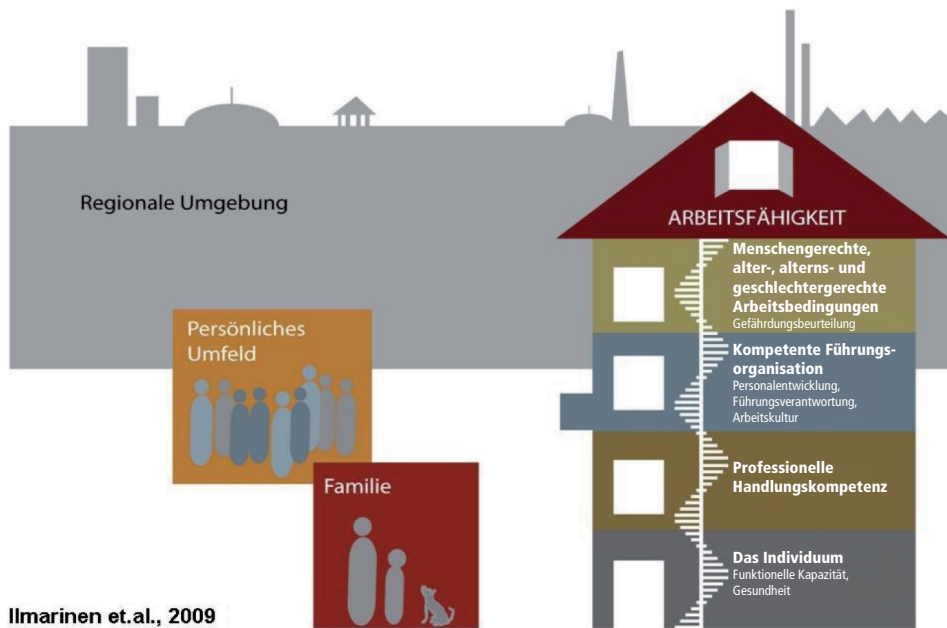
Regionale Umgebung

ARBEITSFÄHIGKEIT

Menschengerechte, alter-, alterns- und geschlechtergerechte Arbeitsbedingungen
Gefährdungsbeurteilung

Kompetente Führungsorganisation
Personalentwicklung, Führungsverantwortung, Arbeitskultur

Professionelle Handlungskompetenz

Das Individuum
Funktionelle Kapazität, Gesundheit

Persönliches Umfeld

Familie

Ilmarinen et.al., 2009